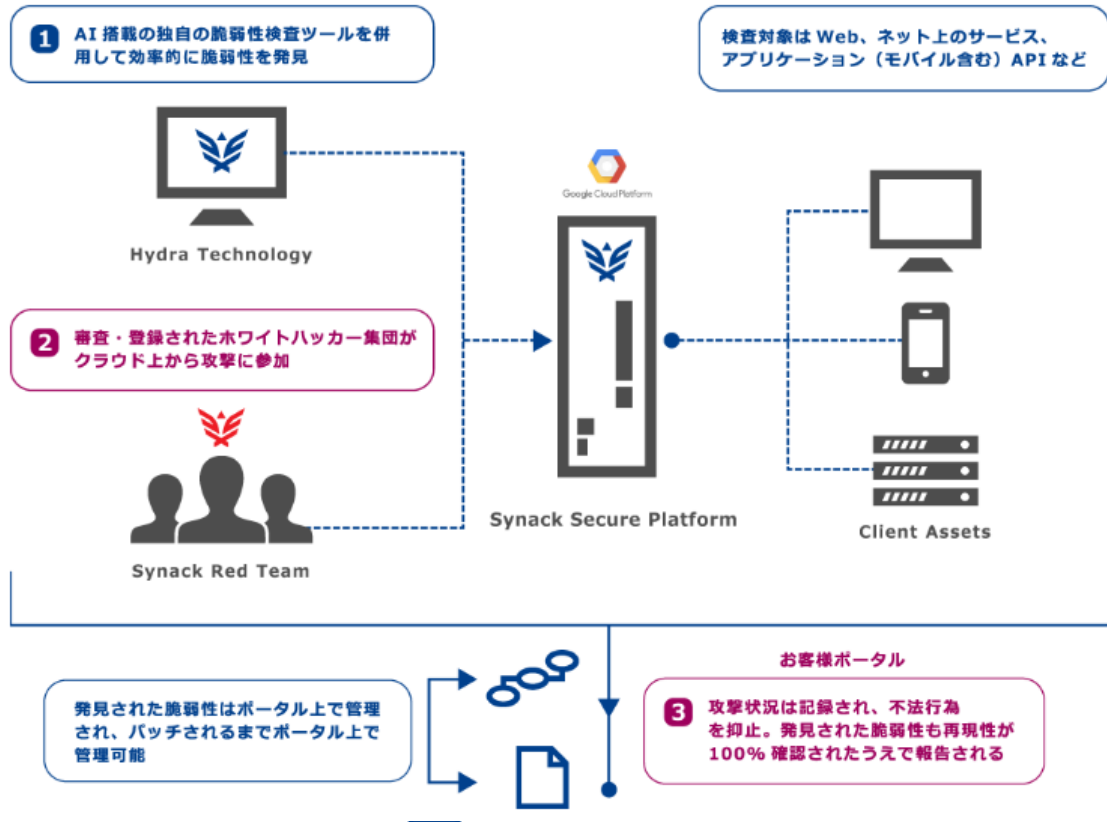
1 AI 搭載の独自の脆弱性検査ツールを併用して効率的に脆弱性を発見

検査対象は Web、ネット上のサービス、アプリケーション（モバイル含む）API など

Hydra Technology

Google Cloud Platform

2 審査・登録されたホワイトハッカー集団がクラウド上から攻撃に参加

Synack Secure Platform

Client Assets

Synack Red Team

お客様ポータル

発見された脆弱性はポータル上で管理され、パッチされるまでポータル上で管理可能

3 攻撃状況は記録され、不法行為を抑止。発見された脆弱性も再現性が100% 確認されたうえで報告される